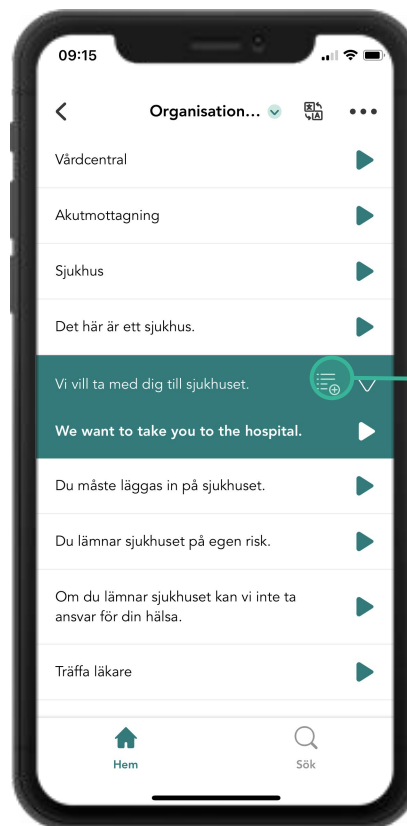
09:15

Organisation...

Vårdcentral

Akutmottagning

Sjukhus

Det här är ett sjukhus.

Vi vill ta med dig till sjukhuset.

We want to take you to the hospital.

Du måste läggas in på sjukhuset.

Du lämnar sjukhuset på egen risk.

Om du lämnar sjukhuset kan vi inte ta ansvar för din hälsa.

Träffa läkare

Hem

Sök